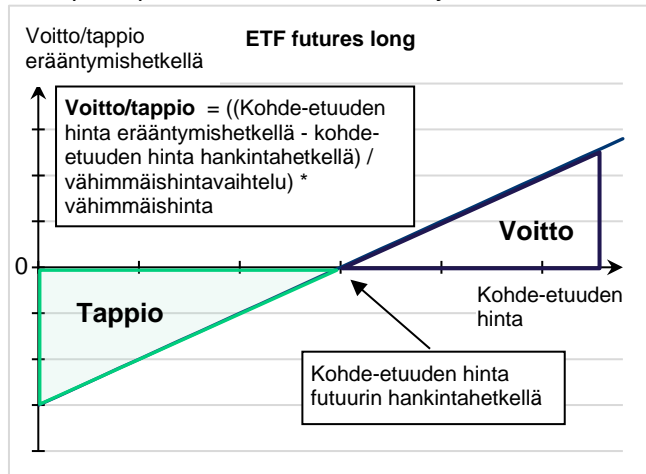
Voitto/tappio erääntymishetkellä

ETF futures long

Voitto/tappio = ((Kohde-etuuden hinta erääntymishetkellä - kohde-etuuden hinta hankintahetkellä) / vähimmäishintavaihtelu) * vähimmäishinta

Voitto

0

Tappio

Kohde-etuuden hinta

Kohde-etuuden hinta futuurin hankintahetkellä